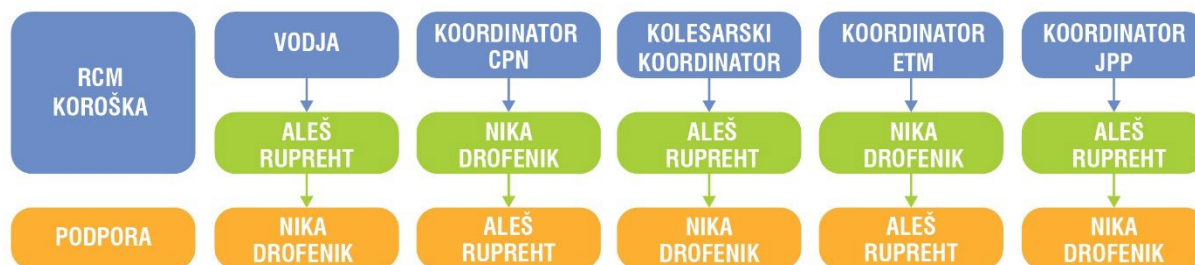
RCM KOROŠKA

VODJA
ALEŠ RUPREHT
NIKA DROFENIK

KOORDINATOR CPN
NIKA DROFENIK
ALEŠ RUPREHT

KOLESARSKI KOORDINATOR
ALEŠ RUPREHT
NIKA DROFENIK

KOORDINATOR ETM
NIKA DROFENIK
ALEŠ RUPREHT

KOORDINATOR JPP
ALEŠ RUPREHT
NIKA DROFENIK

PODPORA